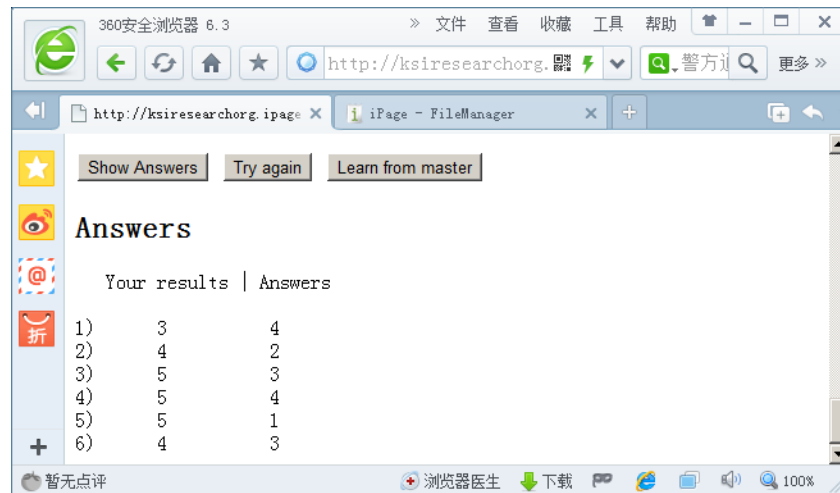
360安全浏览器 6.3

» 文件 查看 收藏 工具 帮助

http://ksiresearchorg.

警方让

更多 »

http://ksiresearchorg.ipage ✕

iPage - FileManager ✕

Show Answers Try again Learn from master

Answers

Your results | Answers

| | Your results | Answers |
|---|---|---|
| 1) | 3 | 4 |
| 2) | 4 | 2 |
| 3) | 5 | 3 |
| 4) | 5 | 4 |
| 5) | 5 | 1 |
| 6) | 4 | 3 |

暂无点评

浏览器医生 下载 100%